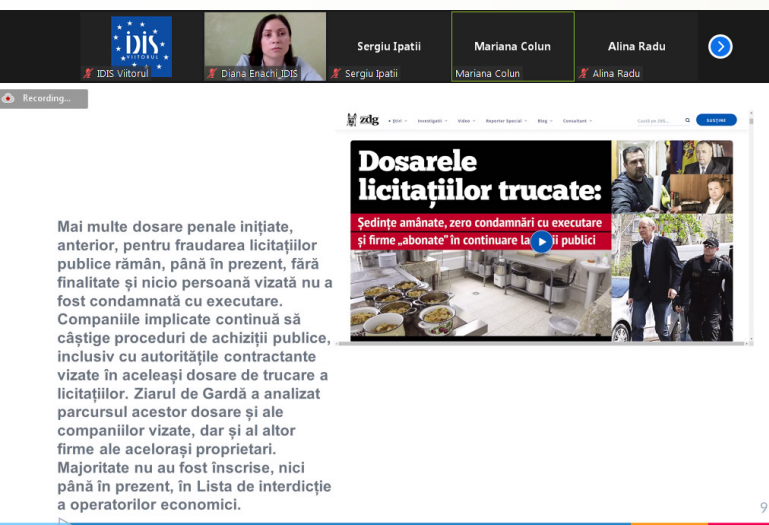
IDIS VIITORUL

IDIS Viitorul

Diana Enachi_IDIS

Sergiu Ipatii

Sergiu Ipatii

Mariana Colun

Mariana Colun

Alina Radu

Alina Radu

Recording...

zdg • Știri • Investigații • Video • Reporter Special • Blog • Consultant • SUSȚINE

Dosarele licitațiilor trucate:

Ședințe amânate, zero condamnări cu executare și firme „abonate" în continuare la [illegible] publici

Mai multe dosare penale inițiate, anterior, pentru fraudarea licitațiilor publice rămân, până în prezent, fără finalitate și nicio persoană vizată nu a fost condamnată cu executare. Companiile implicate continuă să câștige proceduri de achiziții publice, inclusiv cu autoritățile contractante vizate în aceleași dosare de trucare a licitațiilor. Ziarul de Gardă a analizat parcursul acestor dosare și ale companiilor vizate, dar și al altor firme ale acelorași proprietari. Majoritate nu au fost înscrise, nici până în prezent, în Lista de interdicție a operatorilor economici.

9